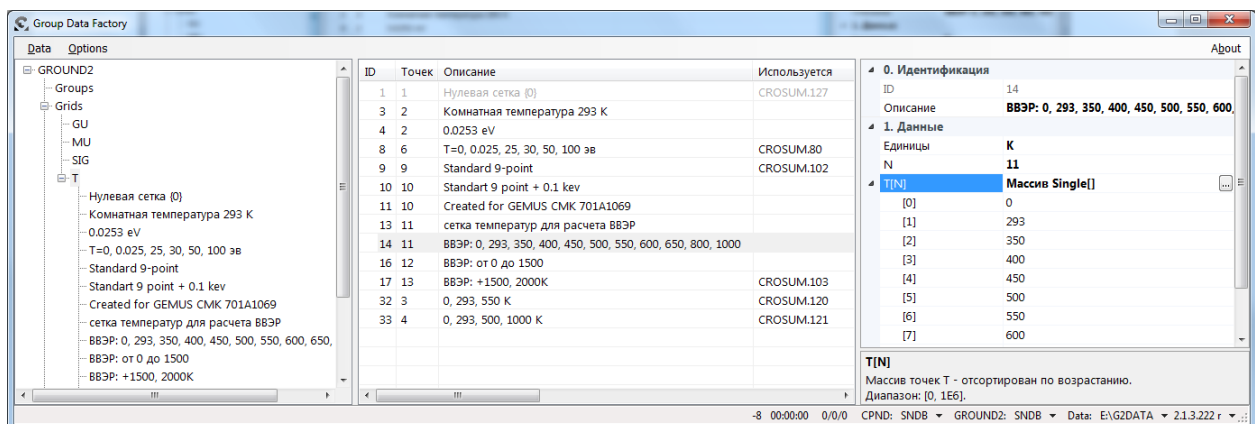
Group Data Factory

Data Options

About

GROUND2
Groups
Grids
GU
MU
SIG
T
Нулевая сетка {0}
Комнатная температура 293 K
0.0253 eV
T=0, 0.025, 25, 30, 50, 100 эв
Standard 9-point
Standart 9 point + 0.1 kev
Created for GEMUS CMK 701A1069
сетка температур для расчета ВВЭР
ВВЭР: 0, 293, 350, 400, 450, 500, 550, 600, 650,
ВВЭР: от 0 до 1500
ВВЭР: +1500, 2000K

| ID | Точек | Описание | Используется |
|---|---|---|---|
| 1 | 1 | Нулевая сетка {0} | CROSUM.127 |
| 3 | 2 | Комнатная температура 293 K | |
| 4 | 2 | 0.0253 eV | |
| 8 | 6 | T=0, 0.025, 25, 30, 50, 100 эв | CROSUM.80 |
| 9 | 9 | Standard 9-point | CROSUM.102 |
| 10 | 10 | Standart 9 point + 0.1 kev | |
| 11 | 10 | Created for GEMUS CMK 701A1069 | |
| 13 | 11 | сетка температур для расчета ВВЭР | |
| 14 | 11 | ВВЭР: 0, 293, 350, 400, 450, 500, 550, 600, 650, 800, 1000 | |
| 16 | 12 | ВВЭР: от 0 до 1500 | |
| 17 | 13 | ВВЭР: +1500, 2000K | CROSUM.103 |
| 32 | 3 | 0, 293, 550 K | CROSUM.120 |
| 33 | 4 | 0, 293, 500, 1000 K | CROSUM.121 |

0. Идентификация
ID 14
Описание ВВЭР: 0, 293, 350, 400, 450, 500, 550, 600,
1. Данные
Единицы K
N 11
T[N] Массив Single[]
[0] 0
[1] 293
[2] 350
[3] 400
[4] 450
[5] 500
[6] 550
[7] 600

T[N]
Массив точек T - отсортирован по возрастанию.
Диапазон: [0, 1E6].

-8 00:00:00 0/0/0 CPND: SNDB GROUND2: SNDB Data: E:\G2DATA 2.1.3.222 r